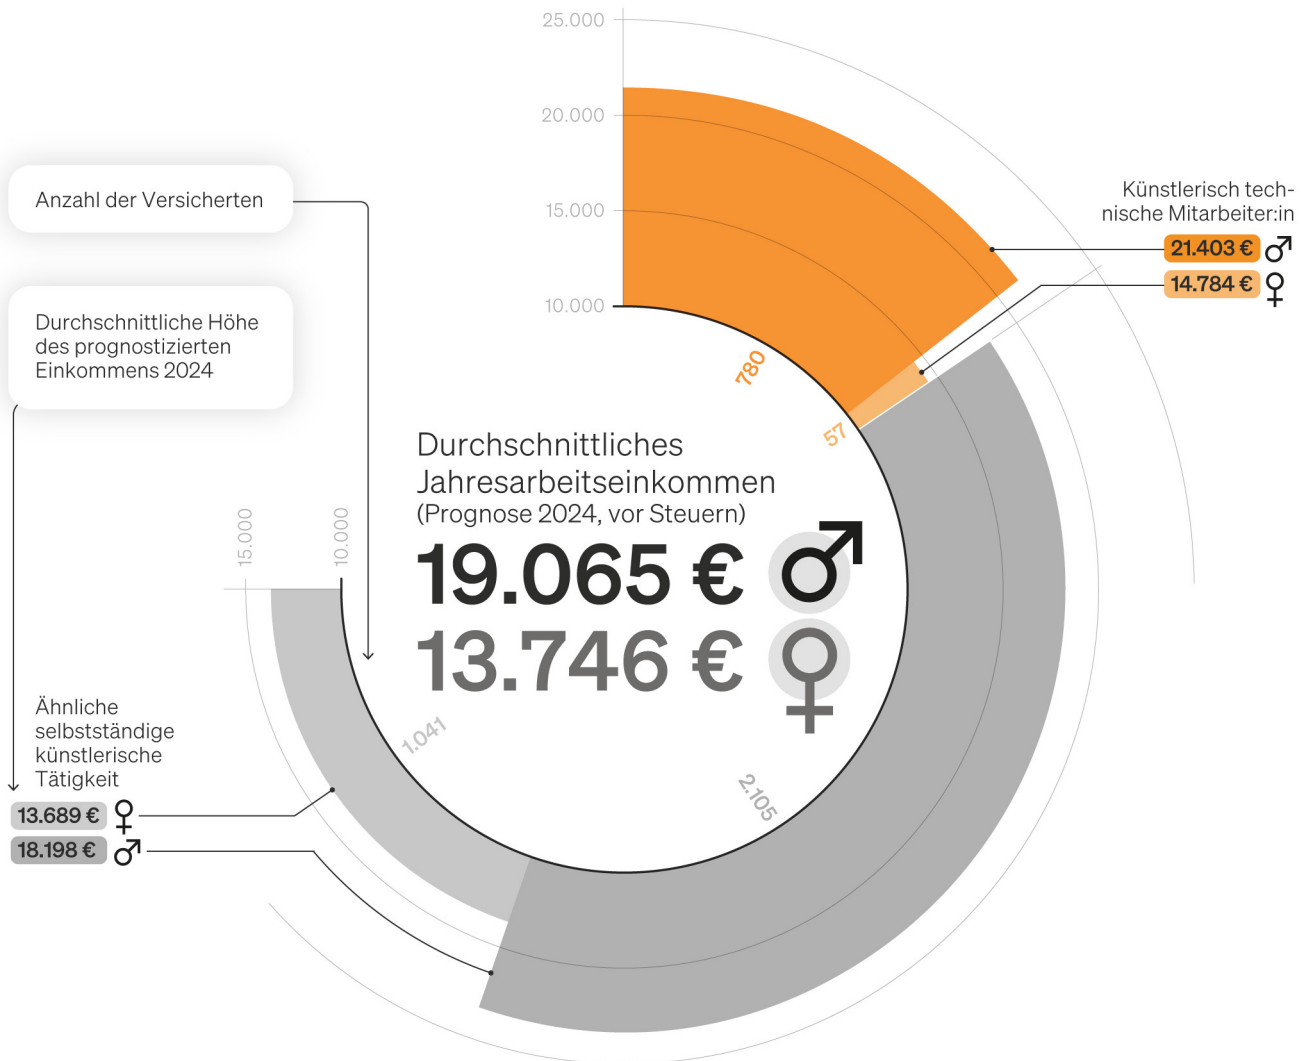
25.000

20.000

15.000

10.000

Anzahl der Versicherten

Durchschnittliche Höhe des prognostizierten Einkommens 2024

Künstlerisch technische Mitarbeiter:in

21.403 € ♂

14.784 € ♀

780

57

Durchschnittliches Jahresarbeitseinkommen

(Prognose 2024, vor Steuern)

19.065 € ♂

13.746 € ♀

15.000

10.000

1.041

2.105

Ähnliche selbstständige künstlerische Tätigkeit

13.689 € ♀

18.198 € ♂